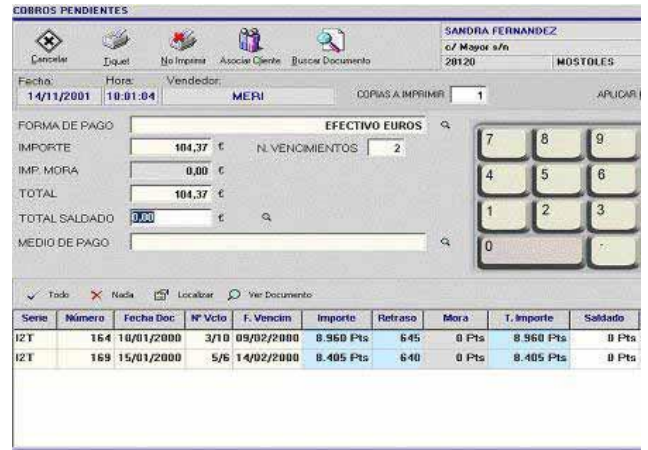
COBROS PENDIENTES

Cancelar Tiquet No Imprimir Asociar Cliente Buscar Documento

SANDRA FERNANDEZ
c/ Mayor s/n
28120 MOSTOLES

Fecha: 14/11/2001 Hora: 10:01:04 Vendedor: MERI

COPIAS A IMPRIMIR 1

APLICAR

FORMA DE PAGO EFECTIVO EUROS
IMPORTE 104,37 € N. VENCIMIENTOS 2
IMP. MORA 0,00 €
TOTAL 104,37 €
TOTAL SALDADO 0,00 €
MEDIO DE PAGO

7 8 9
4 5 6
1 2 3
0 ,

Todo Nada Localizar Ver Documento

| Serie | Número | Fecha Doc | Nº Vcto | F. Vencim | Importe | Retraso | Mora | T. Importe | Saldado |
|---|---|---|---|---|---|---|---|---|---|
| I2T | 164 | 10/01/2000 | 3/10 | 09/02/2000 | 8.960 Pts | 645 | 0 Pts | 8.960 Pts | 0 Pts |
| I2T | 169 | 15/01/2000 | 5/6 | 14/02/2000 | 8.405 Pts | 640 | 0 Pts | 8.405 Pts | 0 Pts |